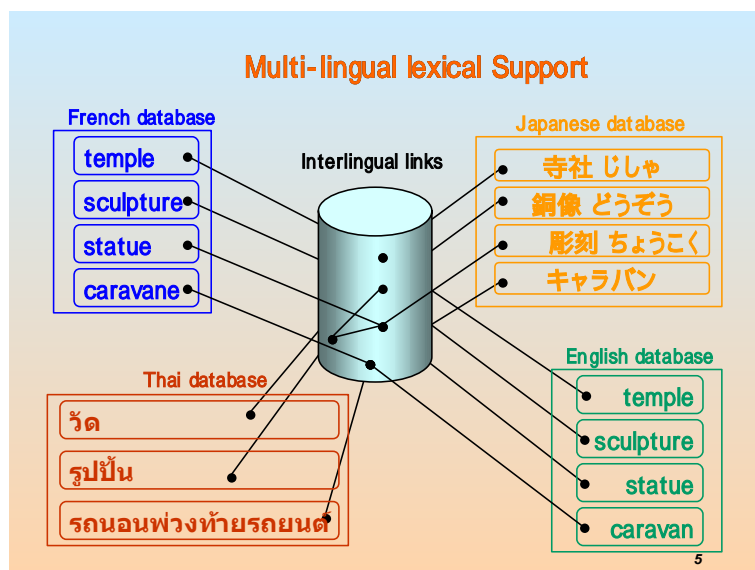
Multi-lingual lexical Support

French database

temple

sculpture

statue

caravane

Interlingual links

Japanese database

寺社 じしゃ

銅像 どうぞう

彫刻 ちょうこく

キャラバン

Thai database

วัด

รูปปั้น

รถนอนพ่วงท้ายรถยนต์

English database

temple

sculpture

statue

caravan

5